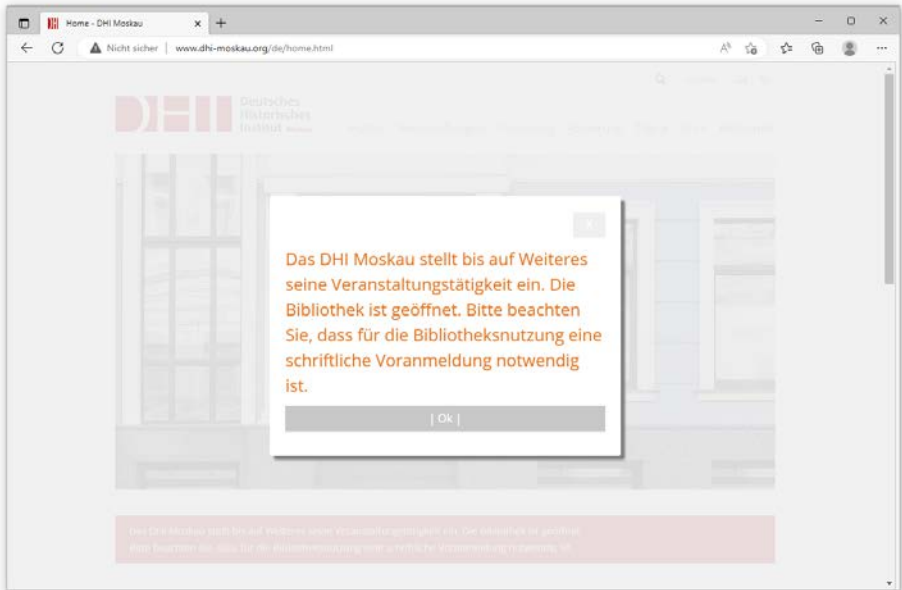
Home - DHI Moskau

Nicht sicher | www.dhi-moskau.org/de/home.html

Deutsches Historisches Institut Moskau

x

Das DHI Moskau stellt bis auf Weiteres seine Veranstaltungstätigkeit ein. Die Bibliothek ist geöffnet. Bitte beachten Sie, dass für die Bibliotheksnutzung eine schriftliche Voranmeldung notwendig ist.

| Ok |

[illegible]